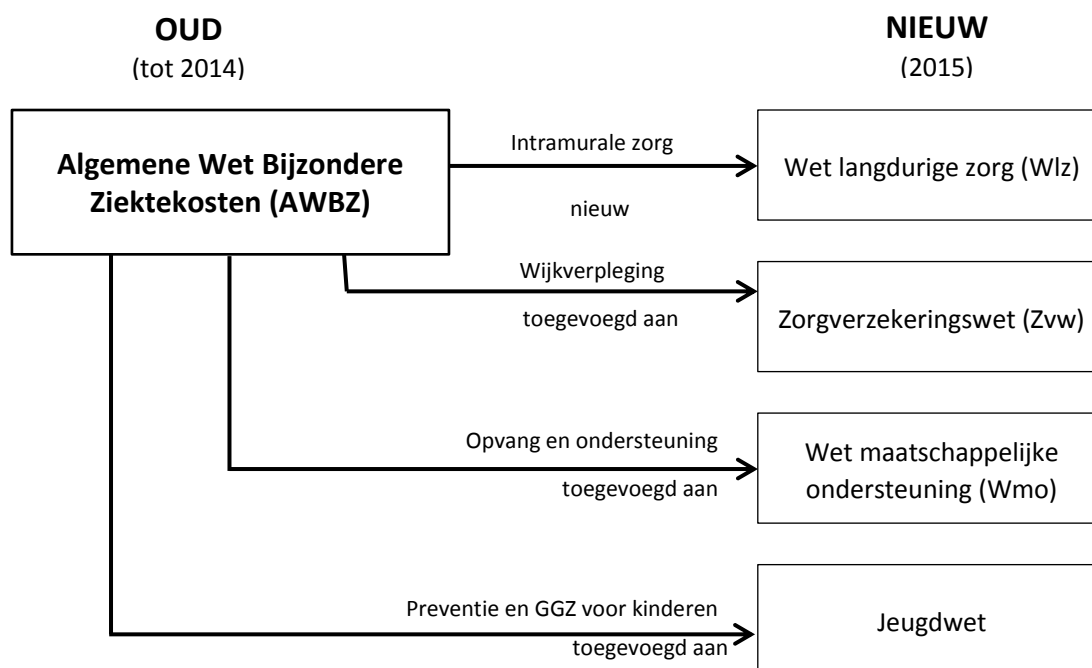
OUD
(tot 2014)

NIEUW
(2015)

Algemene Wet Bijzondere Ziektekosten (AWBZ)

Intramurale zorg

nieuw

Wet langdurige zorg (Wlz)

Wijkverpleging

toegevoegd aan

Zorgverzekeringswet (Zvw)

Opvang en ondersteuning

toegevoegd aan

Wet maatschappelijke ondersteuning (Wmo)

Preventie en GGZ voor kinderen

toegevoegd aan

Jeugdwet